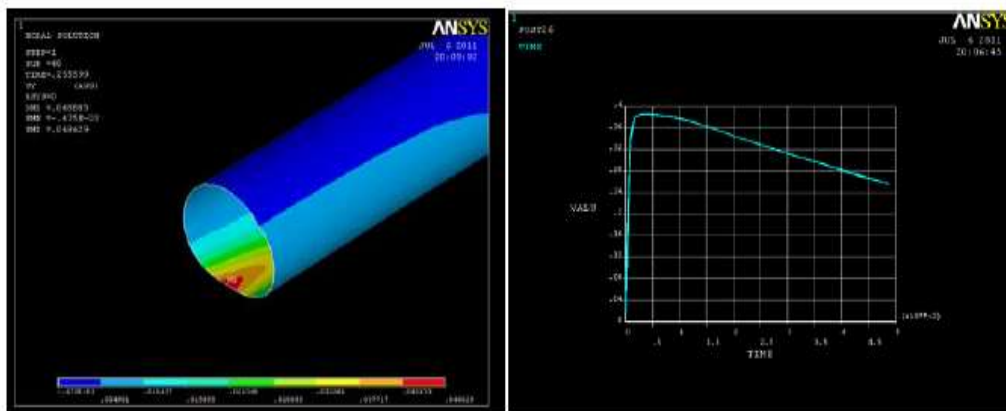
1
NODAL SOLUTION
STEP=1
SUB =46
TIME=.255599
UY (AVG)
RSYS=0
DMX =.048883
SMN =-.435E-03
SMX =.048629

ANSYS
JUL 6 2011
20:09:02

-.435E-03 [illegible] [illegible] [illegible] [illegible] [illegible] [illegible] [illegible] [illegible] .048629

1
POST26
TIME

ANSYS
JUL 6 2011
20:06:45

VALU

.4
.36
.32
.28
.24
.2
.16
.12
.08
.04
0

0 .5 1 1.5 2 2.5 3 3.5 4 4.5 5
(x10**-3)
TIME